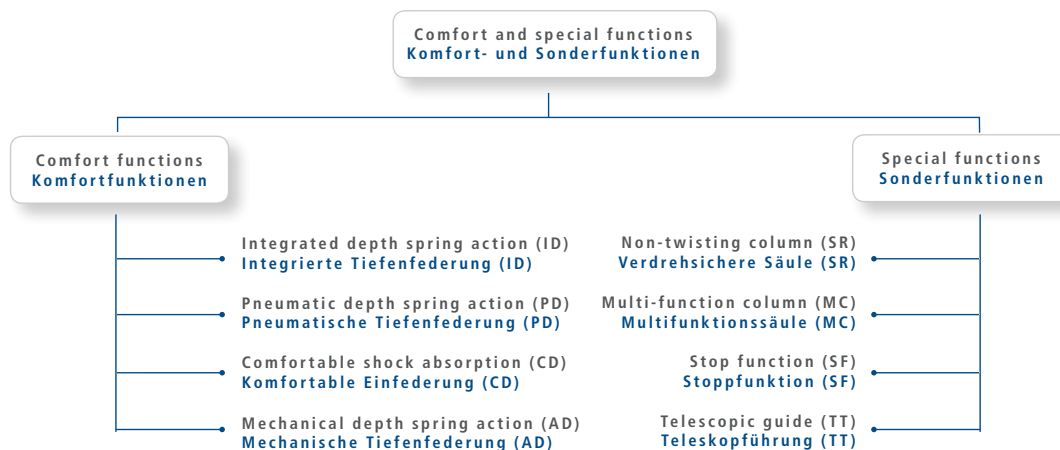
Comfort and special functions
Komfort- und Sonderfunktionen

Comfort functions
Komfortfunktionen

Integrated depth spring action (ID)
Integrierte Tiefenfederung (ID)

Pneumatic depth spring action (PD)
Pneumatische Tiefenfederung (PD)

Comfortable shock absorption (CD)
Komfortable Einfederung (CD)

Mechanical depth spring action (AD)
Mechanische Tiefenfederung (AD)

Special functions
Sonderfunktionen

Non-twisting column (SR)
Verdrehsichere Säule (SR)

Multi-function column (MC)
Multifunktionssäule (MC)

Stop function (SF)
Stoppfunktion (SF)

Telescopic guide (TT)
Teleskopführung (TT)